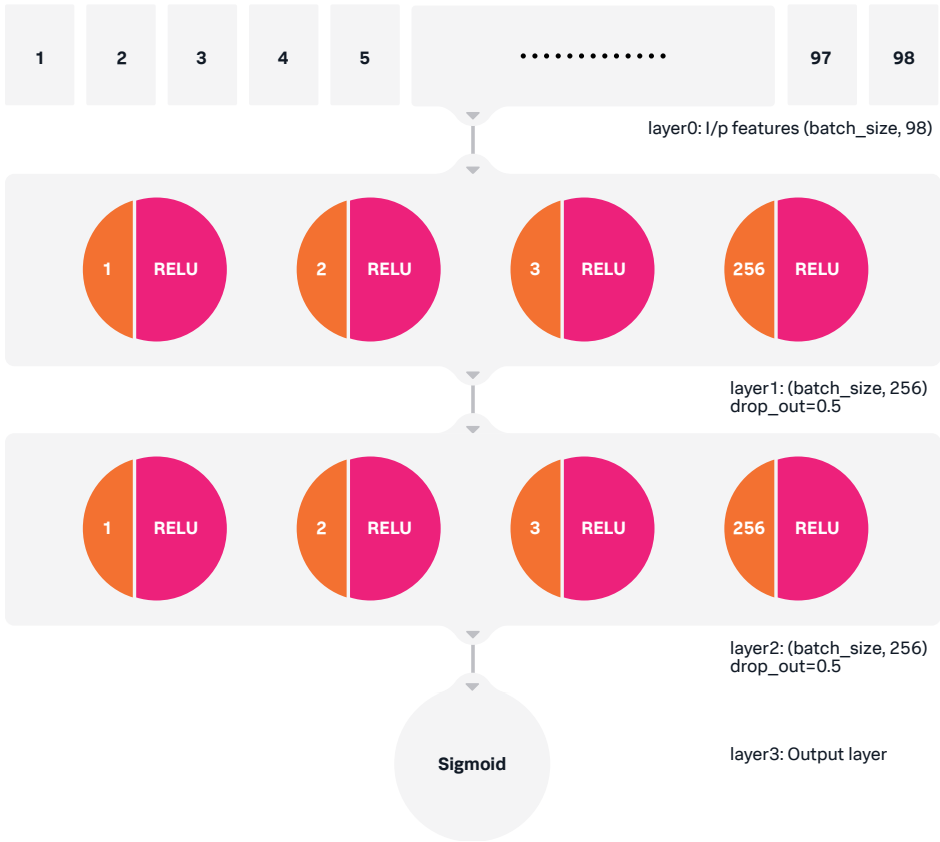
1 2 3 4 5 ............ 97 98

layer0: I/p features (batch_size, 98)

1 RELU 2 RELU 3 RELU 256 RELU

layer1: (batch_size, 256)
drop_out=0.5

1 RELU 2 RELU 3 RELU 256 RELU

layer2: (batch_size, 256)
drop_out=0.5

Sigmoid

layer3: Output layer